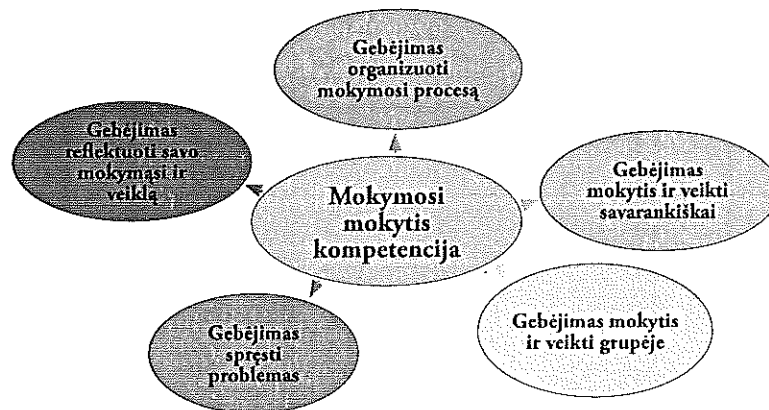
Gebėjimas organizuoti mokymosi procesą

Gebėjimas reflektuoti savo mokymąsi ir veiklą

Mokymosi mokytis kompetencija

Gebėjimas mokytis ir veikti savarankiškai

Gebėjimas mokytis ir veikti grupėje

Gebėjimas spręsti problemas